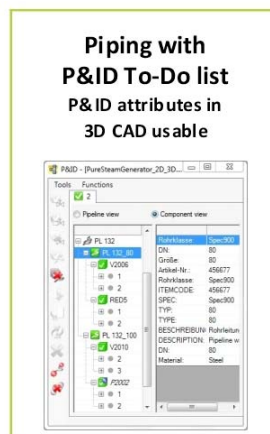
Piping with P&ID To-Do list

P&ID attributes in 3D CAD usable

P&ID - [PureSteamGenerator_2D_3D...

Tools Functions

2

Pipeline view

Component view

PL 132
PL 132_80
V2006
1
2
RED5
1
2
PL 132_100
V2010
1
2
3
P2002
1
2

| | |
|---|---|
| Rohrklasse: | Spec900 |
| DN: | 80 |
| Größe: | 80 |
| Artikel-Nr.: | 456677 |
| Rohrklasse: | Spec900 |
| ITEMCODE: | 456677 |
| SPEC: | Spec900 |
| TYP: | 80 |
| TYPE: | 80 |
| BESCHREIBUN: | Rohrleitun |
| DESCRIPTION: | Pipeline w |
| DN: | 80 |
| Material: | Steel |